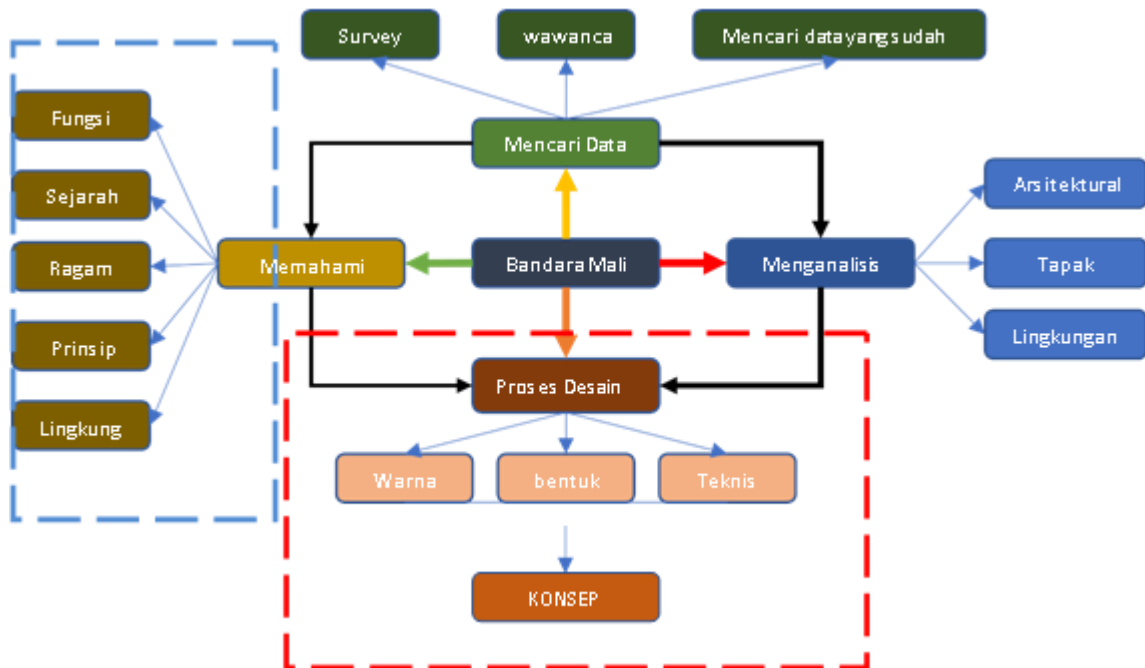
Survey

wawanca

Mencari datayangsudah

Fungsi

Mencari Data

Sejarah

Arsitektural

Ragam

Memahami

Bandara Mali

Menganalisis

Tapak

Lingkungan

Prinsip

Proses Desain

Lingkung

Warna

bentuk

Teknis

KONSEP